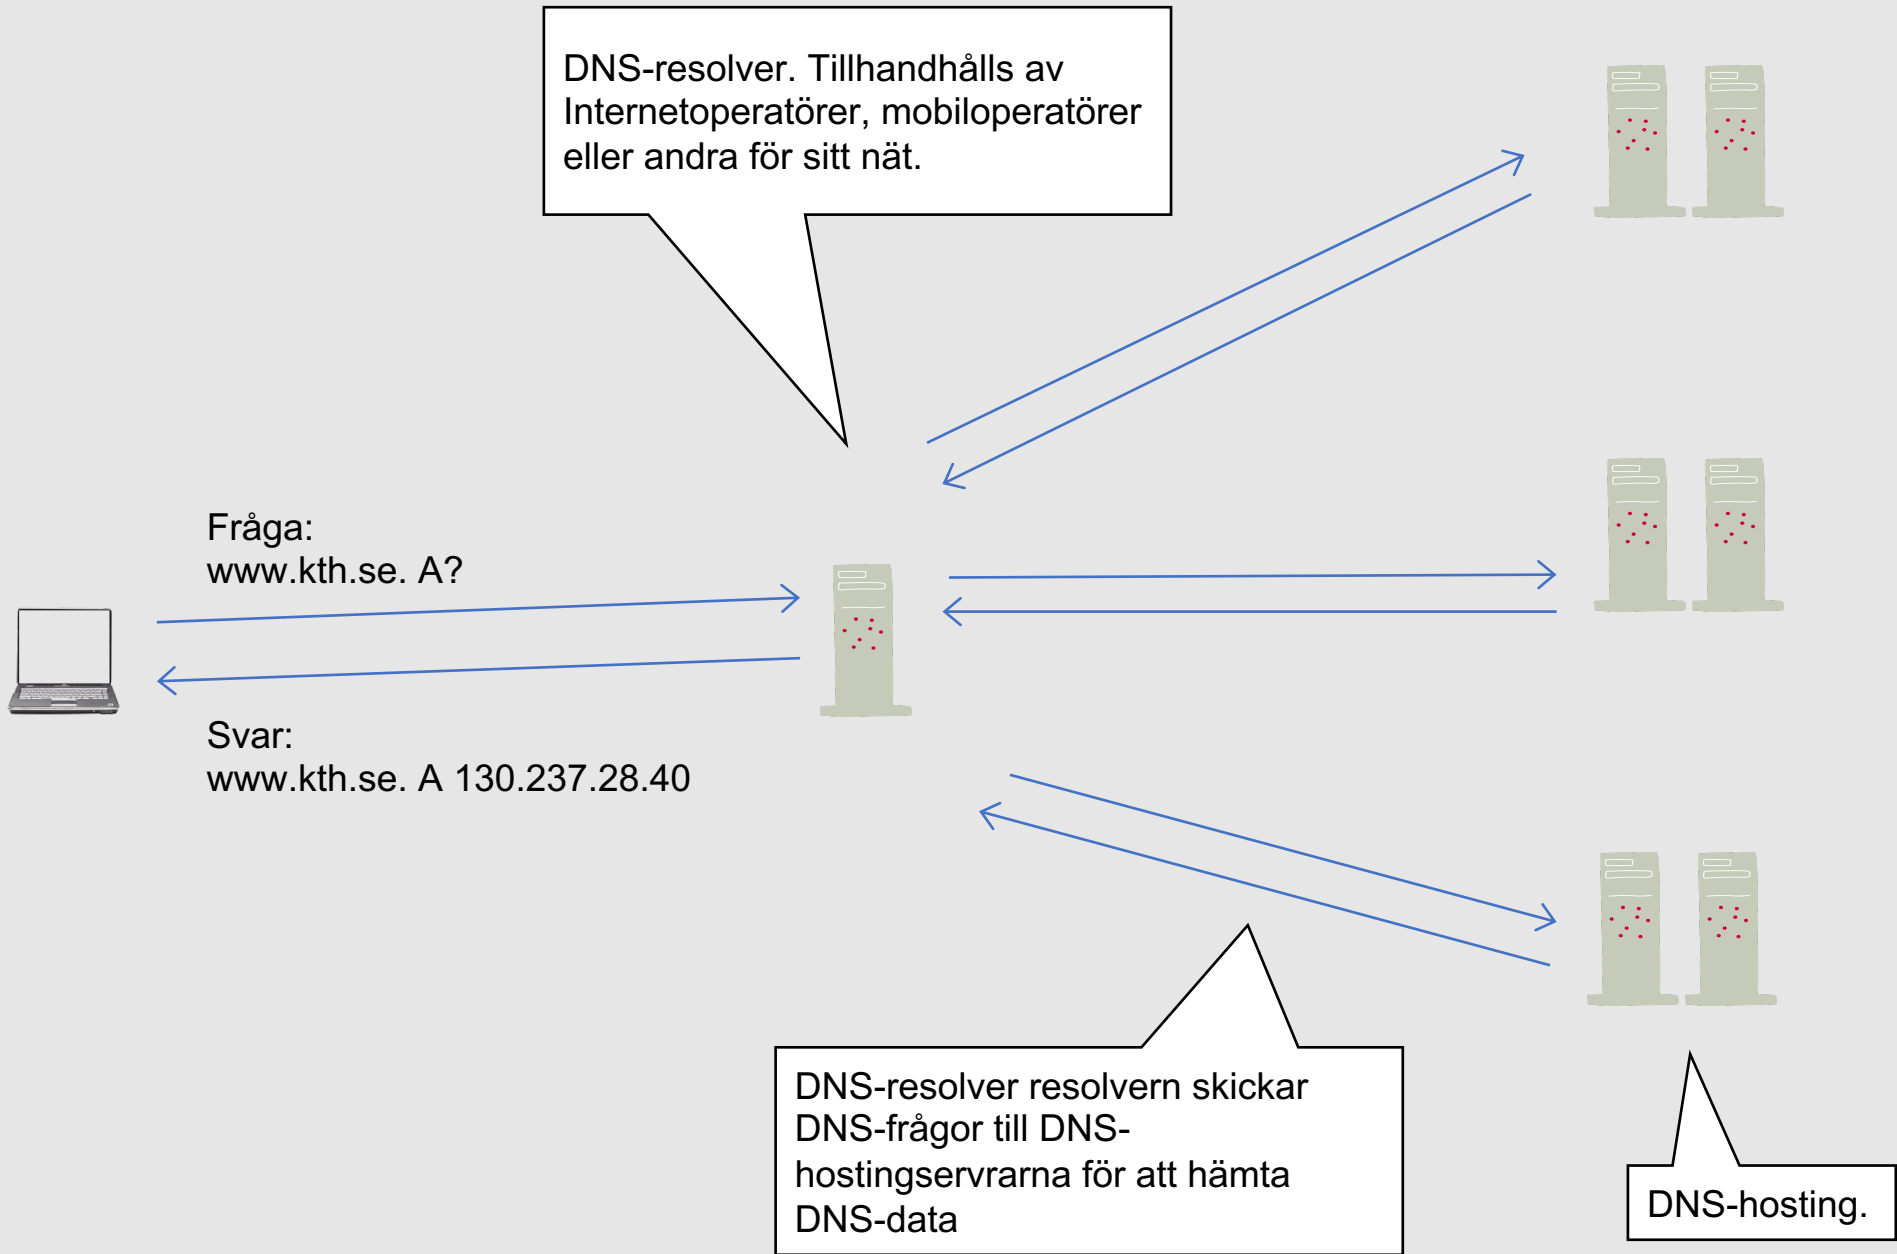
DNS-resolver. Tillhandhålls av Internetoperatörer, mobiloperatörer eller andra för sitt nät.

Fråga:
www.kth.se. A?

Svar:
www.kth.se. A 130.237.28.40

DNS-resolver resolvern skickar DNS-frågor till DNS-hostingservrarna för att hämta DNS-data

DNS-hosting.